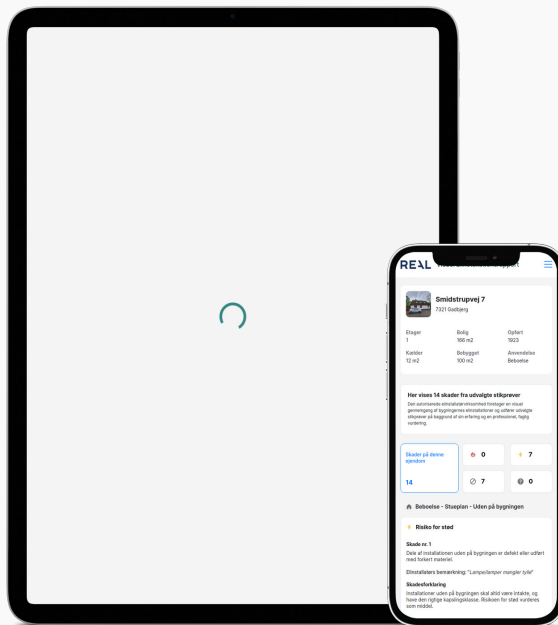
REAL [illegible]

Smidstrupvej 7
7321 Gadbjerg

Etager
1

Bolig
166 m2

Opført
1923

Kælder
12 m2

Bebygget
100 m2

Anvendelse
Beboelse

Her vises 14 skader fra udvalgte stikprøver

Den autoriserede elinstallatørvirksomhed foretager en visuel gennemgang af bygningernes elinstallationer og udfører udvalgte stikprøver på baggrund af sin erfaring og en professionel, faglig vurdering.

Skader på denne ejendom
14

0

7

7

0

Beboelse - Stueplan - Uden på bygningen

Risiko for stød

Skade nr. 1
Dele af installationen uden på bygningen er defekt eller udført med forkert materiel.

Elinstallatørs bemærkning: "Lampe/lamper mangler tyle"

Skadesforklaring
Installationer uden på bygningen skal altid være intakte, og have den rigtige kapslingsklasse. Risikoen for stød vurderes som middel.